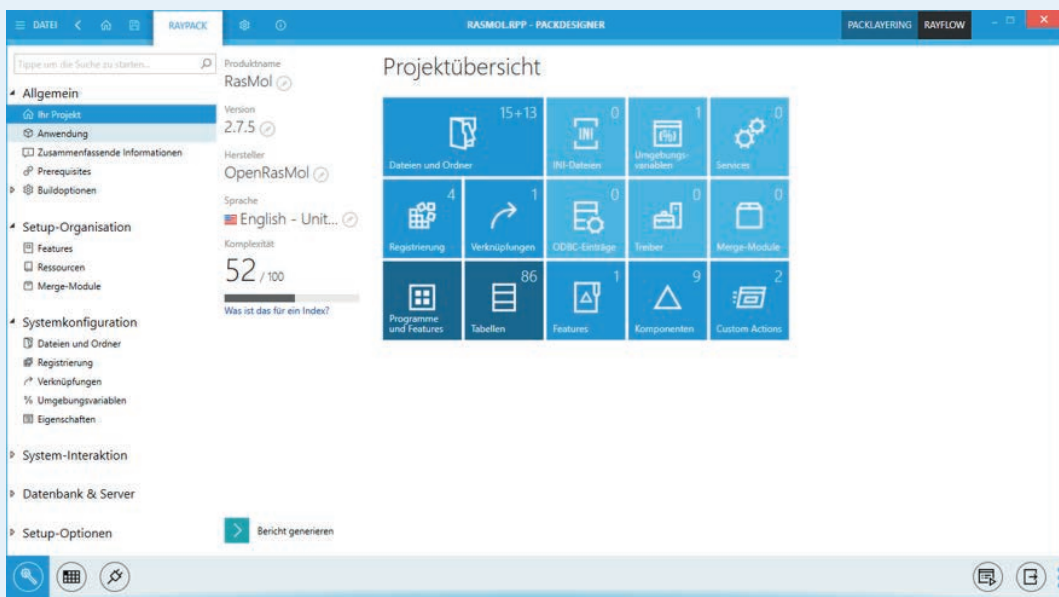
DATEI RAYPACK RASMOL.RPP - PACKDESIGNER PACKLAYERING RAYFLOW

Tippe um die Suche zu starten...

Allgemein
Ihr Projekt
Anwendung
Zusammenfassende Informationen
Prerequisites
Buildoptionen

Setup-Organisation
Features
Ressourcen
Merge-Module

Systemkonfiguration
Dateien und Ordner
Registrierung
Verknüpfungen
Umgebungsvariablen
Eigenschaften

System-Interaktion

Datenbank & Server

Setup-Optionen

Produktname
RasMol

Version
2.7.5

Hersteller
OpenRasMol

Sprache
English - Unit...

Komplexität
52 / 100

Was ist das für ein Index?

Bericht generieren

Projektübersicht

| 15+13 Dateien und Ordner | 0 INI-Dateien | 1 Umgebungsvariablen | 0 Services |
|---|---|---|---|
| 4 Registrierung | 1 Verknüpfungen | 0 ODBC-Einträge | 0 Treiber |
| Programme und Features | 86 Tabellen | 1 Features | 9 Komponenten |

0 Merge-Module
2 Custom Actions